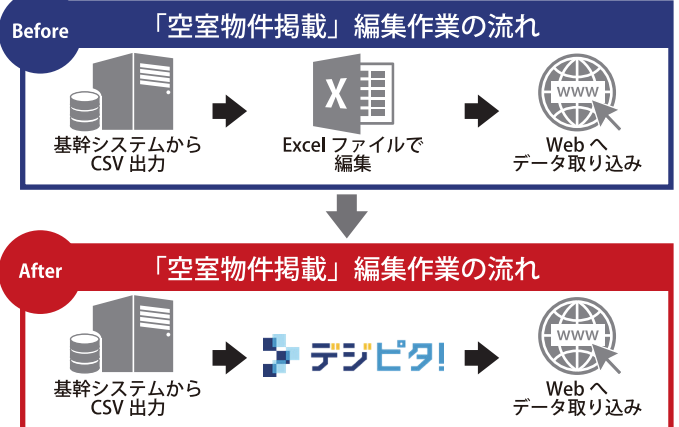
Before
「空室物件掲載」編集作業の流れ

基幹システムから
CSV 出力

X

Excel ファイルで
編集

WWW

Web へ
データ取り込み

After
「空室物件掲載」編集作業の流れ

基幹システムから
CSV 出力

デジピタ!

WWW

Web へ
データ取り込み